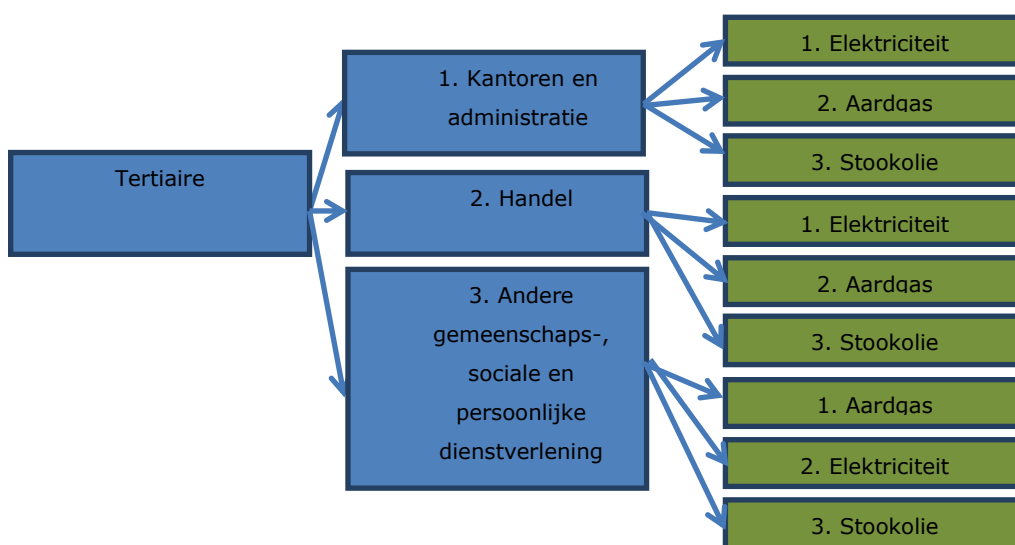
Tertiaire

1. Kantoren en administratie

2. Handel

3. Andere gemeenschaps-, sociale en persoonlijke dienstverlening

1. Elektriciteit

2. Aardgas

3. Stookolie

1. Elektriciteit

2. Aardgas

3. Stookolie

1. Aardgas

2. Elektriciteit

3. Stookolie